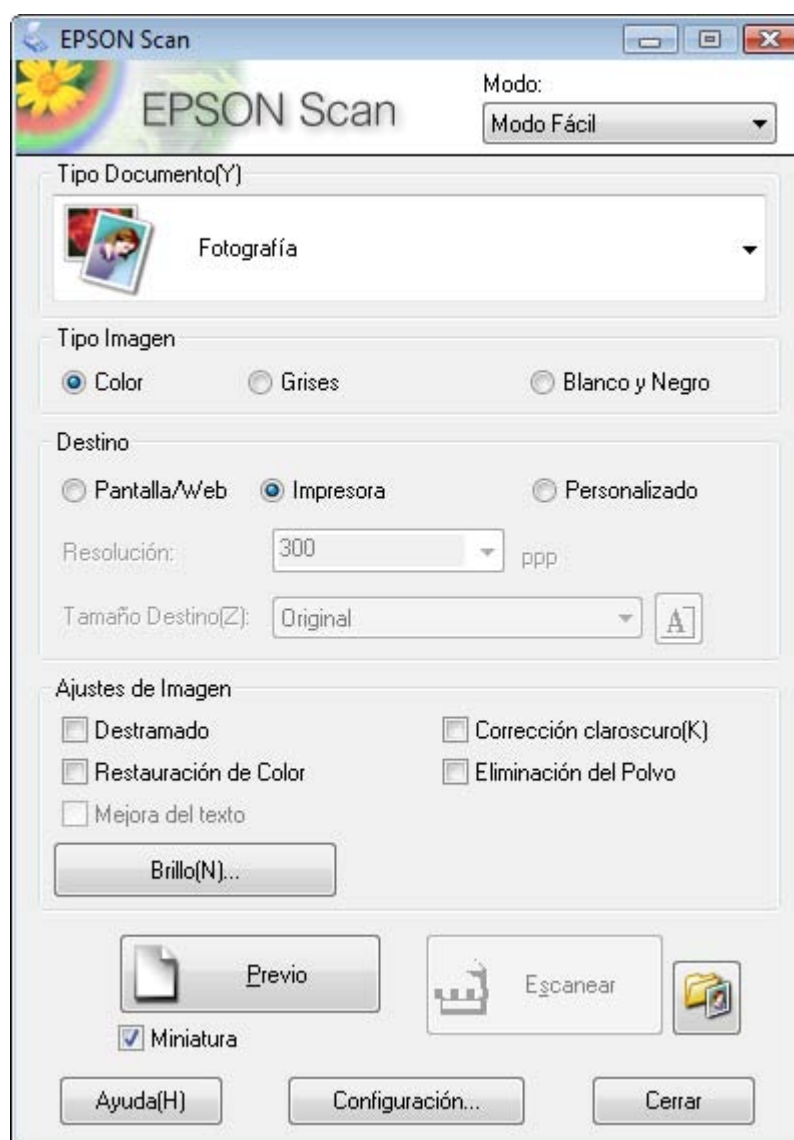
EPSON Scan

EPSON Scan

Modo:

Modo Fácil

Tipo Documento(Y)

Fotografía

Tipo Imagen

Color

Grises

Blanco y Negro

Destino

Pantalla/Web

Impresora

Personalizado

Resolución:

300

ppp

Tamaño Destino(Z):

Original

A

Ajustes de Imagen

Destramado

Corrección claroscuro(K)

Restauración de Color

Eliminación del Polvo

Mejora del texto

Brillo(N)...

Previo

Escanear

Miniatura

Ayuda(H)

Configuración...

Cerrar